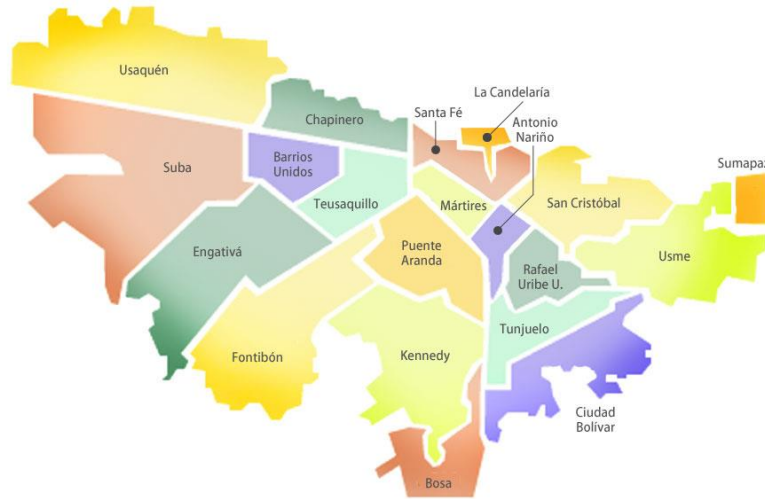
Usaquén

Chapinero

Santa Fé

La Candelaría

Antonio Nariño

Suba

Barrios Unidos

Teusaquillo

Mártires

San Cristóbal

Sumapaz

Engativá

Puente Aranda

Rafael Uribe U.

Usme

Tunjuelo

Fontibón

Kennedy

Ciudad Bolívar

Bosa